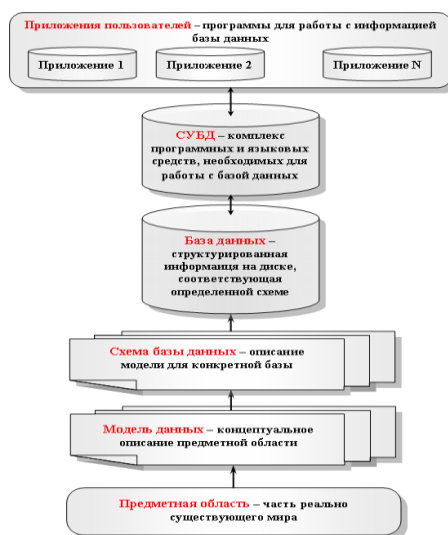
Приложения пользователей – программы для работы с информацией базы данных

Приложение 1

Приложение 2

Приложение N

СУБД – комплекс программных и языковых средств, необходимых для работы с базой данных

База данных – структурированная информация на диске, соответствующая определенной схеме

Схема базы данных – описание модели для конкретной базы

Модель данных – концептуальное описание предметной области

Предметная область – часть реально существующего мира